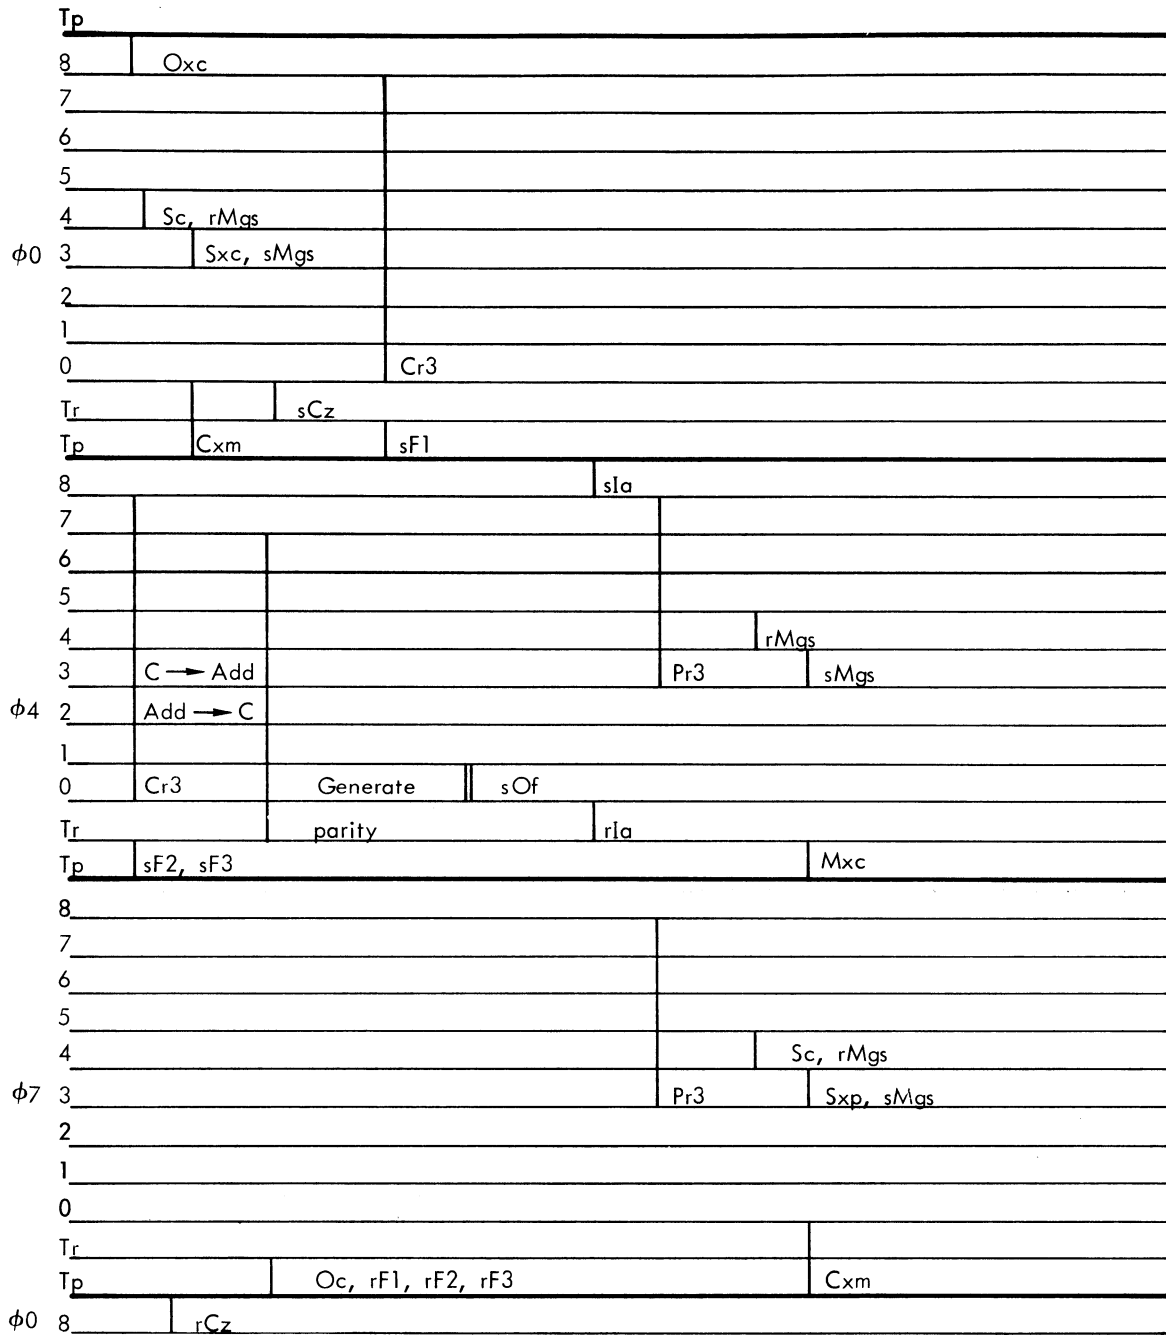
Tp
8 Oxc
7
6
5
4 Sc, rMgs
$\phi 0$ 3 Sxc, sMgs
2
1
0 Cr3
Tr sCz
Tp Cxm sF1
8 sIa
7
6
5
4 rMgs
3 C → Add Pr3 sMgs
$\phi 4$ 2 Add → C
1
0 Cr3 Generate sOf
Tr parity rIa
Tp sF2, sF3 Mxc
8
7
6
5
4 Sc, rMgs
$\phi 7$ 3 Pr3 Sxp, sMgs
2
1
0
Tr
Tp Oc, rF1, rF2, rF3 Cxm
$\phi 0$ 8 rCz